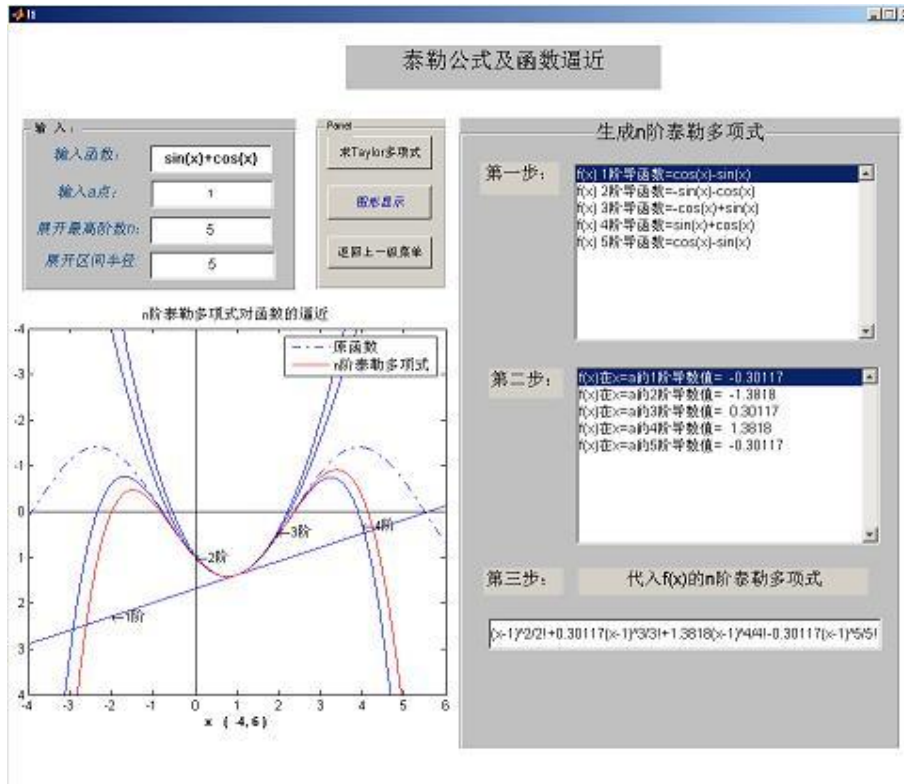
泰勒公式及函数逼近

输入

输入函数: sin(x)+cos(x)

输入a点: 1

展开最高阶数n: 5

展开区间半径: 5

Panel

求Taylor多项式

图形显示

返回上一级菜单

生成n阶泰勒多项式

第一步:

f(x) 1阶导函数=cos(x)-sin(x)
f(x) 2阶导函数=-sin(x)-cos(x)
f(x) 3阶导函数=-cos(x)+sin(x)
f(x) 4阶导函数=sin(x)+cos(x)
f(x) 5阶导函数=cos(x)-sin(x)

第二步:

f(x)在x=a的1阶导数值= -0.30117
f(x)在x=a的2阶导数值= -1.3818
f(x)在x=a的3阶导数值= 0.30117
f(x)在x=a的4阶导数值= 1.3818
f(x)在x=a的5阶导数值= -0.30117

第三步:

代入f(x)的n阶泰勒多项式

(x-1)^2/2!+0.30117(x-1)^3/3!+1.3818(x-1)^4/4!-0.30117(x-1)^5/5!

n阶泰勒多项式对函数的逼近

原函数
n阶泰勒多项式

-4 -3 -2 -1 0 1 2 3 4

-4 -3 -2 -1 0 1 2 3 4 5 6

1阶
2阶
3阶
4阶

x (-4,6)